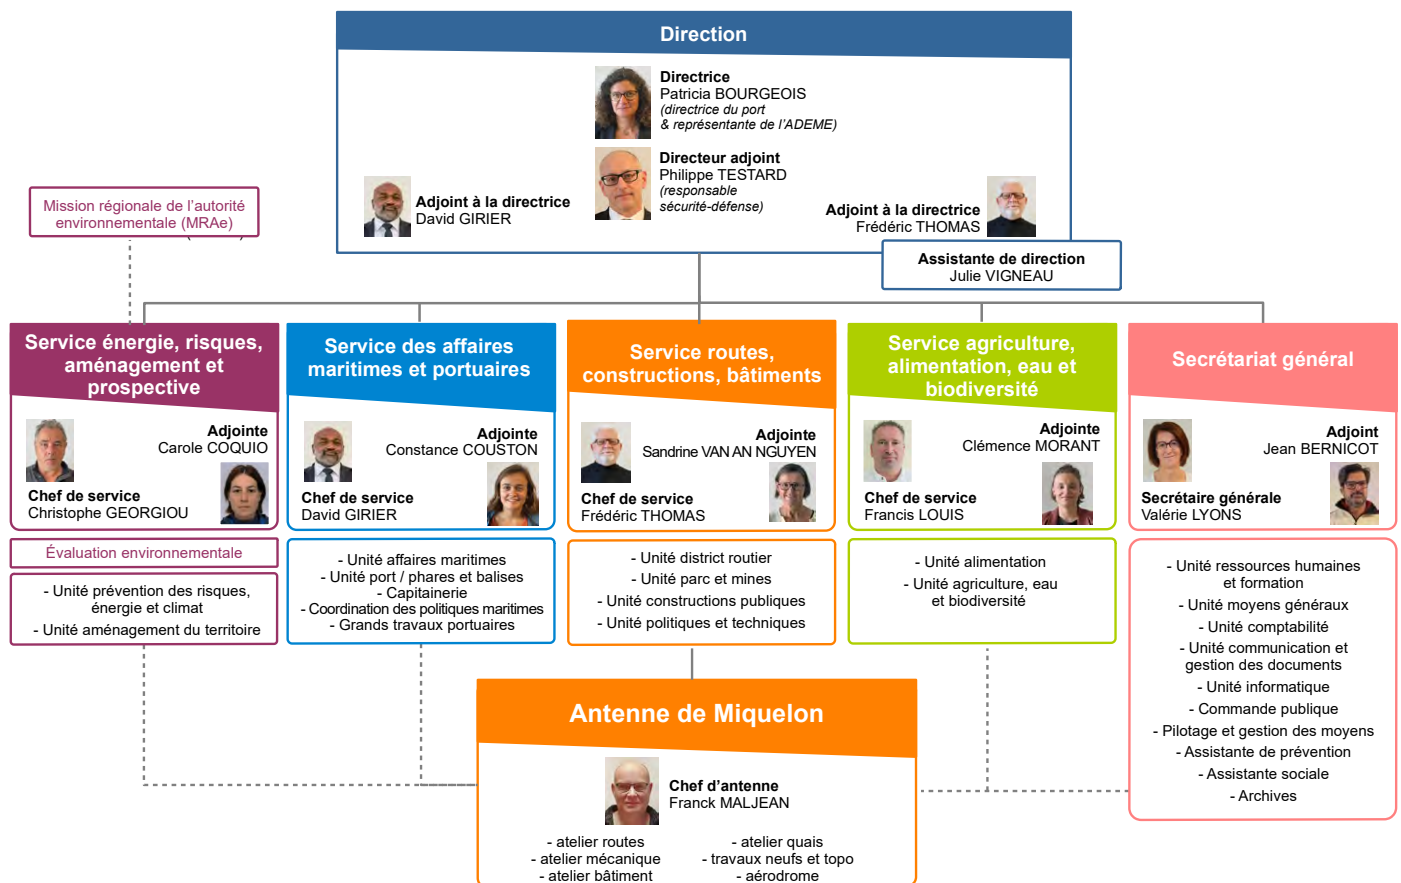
Direction

Directrice
Patricia BOURGEOIS
(directrice du port
& représentante de l'ADEME)

Directeur adjoint
Philippe TESTARD
(responsable
sécurité-défense)

Adjoint à la directrice
David GIRIER

Adjoint à la directrice
Frédéric THOMAS

Assistante de direction
Julie VIGNEAU

Mission régionale de l'autorité environnementale (MRAe)

Service énergie, risques, aménagement et prospective

Adjointe
Carole COQUIO

Chef de service
Christophe GEORGIOU

Évaluation environnementale

- Unité prévention des risques, énergie et climat
- Unité aménagement du territoire

Service des affaires maritimes et portuaires

Adjointe
Constance COUSTON

Chef de service
David GIRIER

- Unité affaires maritimes
- Unité port / phares et balises
- Capitainerie
- Coordination des politiques maritimes
- Grands travaux portuaires

Service routes, constructions, bâtiments

Adjointe
Sandrine VAN AN NGUYEN

Chef de service
Frédéric THOMAS

- Unité district routier
- Unité parc et mines
- Unité constructions publiques
- Unité politiques et techniques

Service agriculture, alimentation, eau et biodiversité

Adjointe
Clémence MORANT

Chef de service
Francis LOUIS

- Unité alimentation
- Unité agriculture, eau et biodiversité

Secrétariat général

Adjoint
Jean BERNICOT

Secrétaire générale
Valérie LYONS

- Unité ressources humaines et formation
- Unité moyens généraux
- Unité comptabilité
- Unité communication et gestion des documents
- Unité informatique
- Commande publique
- Pilotage et gestion des moyens
- Assistante de prévention
- Assistante sociale
- Archives

Antenne de Miquelon

Chef d'antenne
Franck MALJEAN

- atelier routes
- atelier mécanique
- atelier bâtiment

- atelier quais
- travaux neufs et topo
- aérodrome